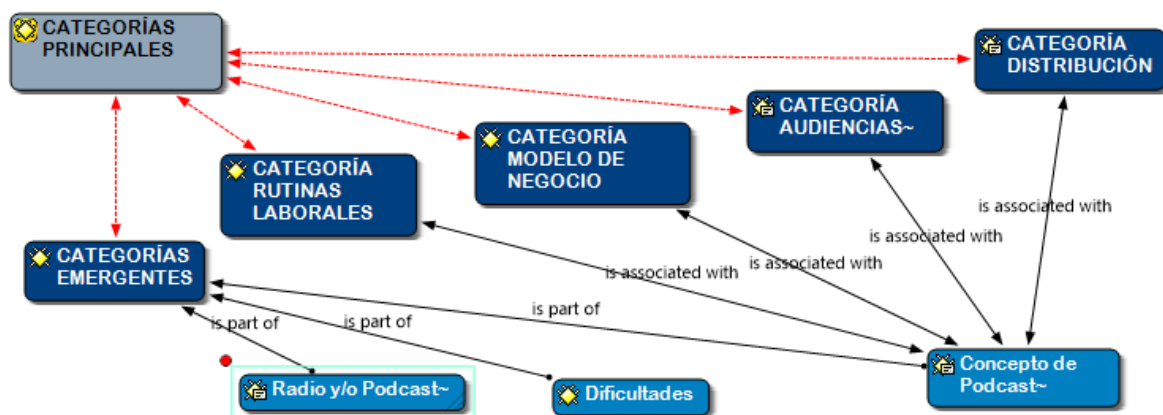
CATEGORÍAS PRINCIPALES

CATEGORÍA DISTRIBUCIÓN

CATEGORÍA AUDIENCIAS~

CATEGORÍA MODELO DE NEGOCIO

CATEGORÍA RUTINAS LABORALES

CATEGORÍAS EMERGENTES

is associated with

is associated with

is associated with

is associated with

is part of

is part of

is part of

Concepto de Podcast~

Radio y/o Podcast~

Dificultades